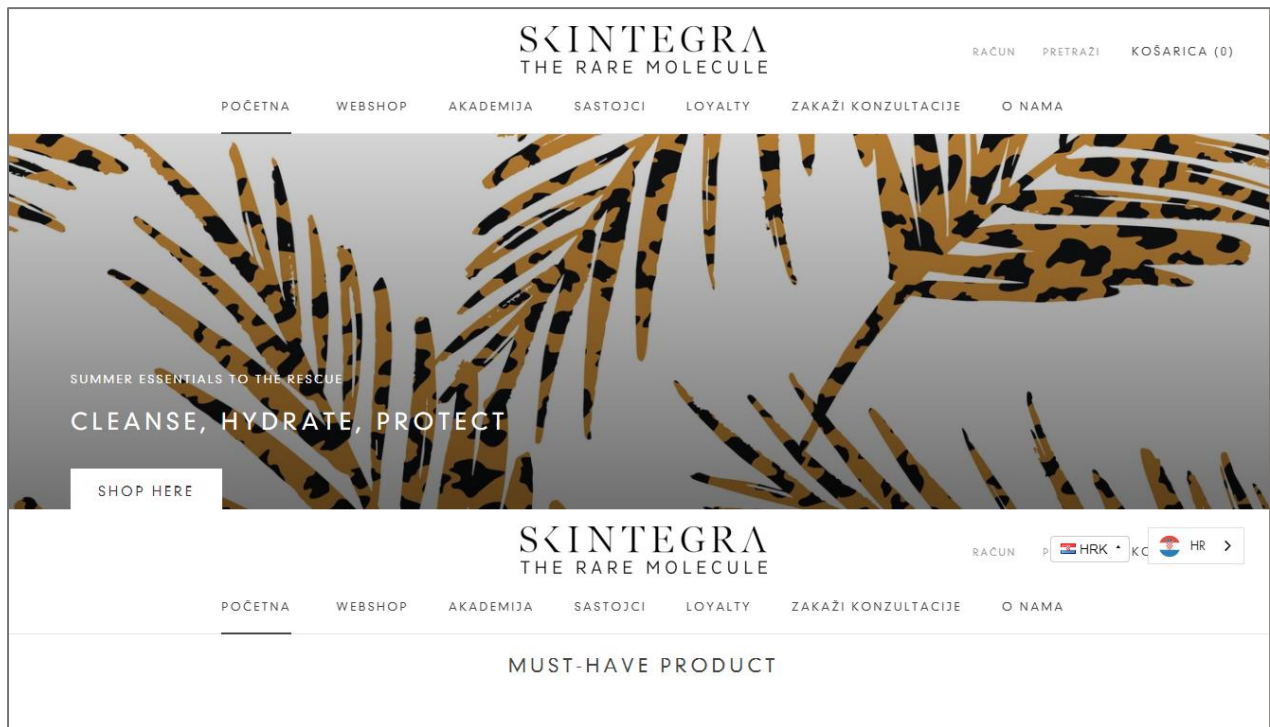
SKINTEGRA
THE RARE MOLECULE

RAČUN PRETRAŽI KOŠARICA (0)

POČETNA WEBSHOP AKADEMIJA SASTOJCI LOYALTY ZAKAŽI KONZULTACIJE O NAMA

SUMMER ESSENTIALS TO THE RESCUE

CLEANSE, HYDRATE, PROTECT

SHOP HERE

SKINTEGRA
THE RARE MOLECULE

RAČUN P HRK KC HR

POČETNA WEBSHOP AKADEMIJA SASTOJCI LOYALTY ZAKAŽI KONZULTACIJE O NAMA

MUST-HAVE PRODUCT